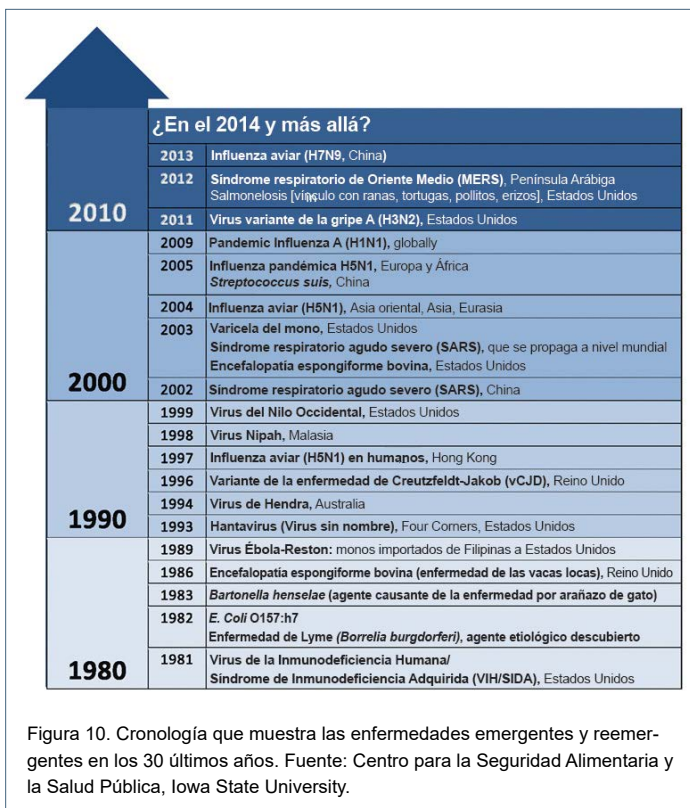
¿En el 2014 y más allá?

| | | |
|---|---|---|
| 2010 | 2013 | Influenza aviar (H7N9, China) |
| | 2012 | Síndrome respiratorio de Oriente Medio (MERS), Península Arábiga Salmonelosis [vínculo con ranas, tortugas, pollitos, erizos], Estados Unidos |
| | 2011 | Virus variante de la gripe A (H3N2), Estados Unidos |
| 2000 | 2009 | Pandemic Influenza A (H1N1), globally |
| | 2005 | Influenza pandémica H5N1, Europa y África *Streptococcus suis*, China |
| | 2004 | Influenza aviar (H5N1), Asia oriental, Asia, Eurasia |
| | 2003 | Varicela del mono, Estados Unidos Síndrome respiratorio agudo severo (SARS), que se propaga a nivel mundial Encefalopatía espongiforme bovina, Estados Unidos |
| | 2002 | Síndrome respiratorio agudo severo (SARS), China |
| 1990 | 1999 | Virus del Nilo Occidental, Estados Unidos |
| | 1998 | Virus Nipah, Malasia |
| | 1997 | Influenza aviar (H5N1) en humanos, Hong Kong |
| | 1996 | Variante de la enfermedad de Creutzfeldt-Jakob (vCJD), Reino Unido |
| | 1994 | Virus de Hendra, Australia |
| | 1993 | Hantavirus (Virus sin nombre), Four Corners, Estados Unidos |
| 1980 | 1989 | Virus Ébola-Reston: monos importados de Filipinas a Estados Unidos |
| | 1986 | Encefalopatía espongiforme bovina (enfermedad de las vacas locas), Reino Unido |
| | 1983 | *Bartonella henselae* (agente causante de la enfermedad por arañazo de gato) |
| | 1982 | *E. Coli* O157:h7 Enfermedad de Lyme *(Borrelia burgdorferi)*, agente etiológico descubierto |
| | 1981 | Virus de la Inmunodeficiencia Humana/ Síndrome de Inmunodeficiencia Adquirida (VIH/SIDA), Estados Unidos |

Figura 10. Cronología que muestra las enfermedades emergentes y reemergentes en los 30 últimos años. Fuente: Centro para la Seguridad Alimentaria y la Salud Pública, Iowa State University.